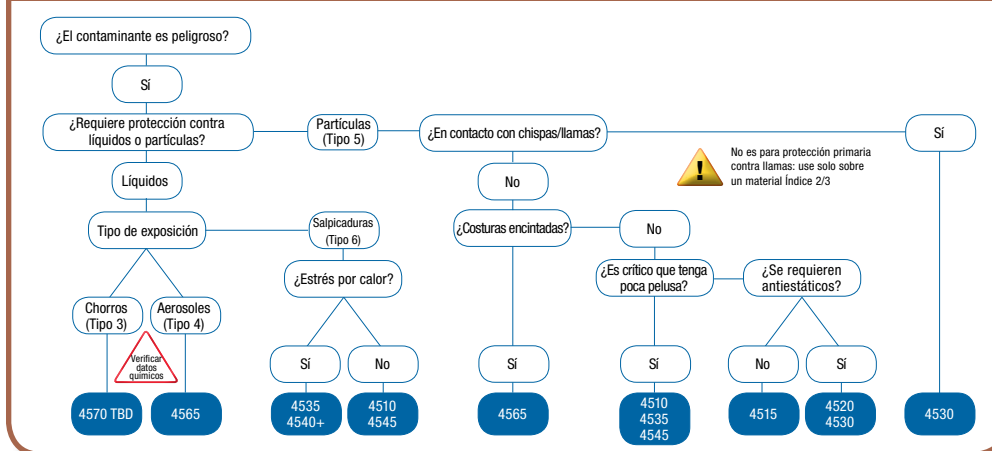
¿El contaminante es peligroso?

Sí

¿Requiere protección contra líquidos o partículas?

Partículas (Tipo 5)

¿En contacto con chispas/llamas?

Sí

No es para protección primaria contra llamas: use solo sobre un material Índice 2/3

Líquidos

No

Tipo de exposición

Salpicaduras (Tipo 6)

¿Costuras encintadas?

No

¿Estrés por calor?

¿Es crítico que tenga poca pelusa?

¿Se requieren antiestáticos?

Chorros (Tipo 3)

Aerosoles (Tipo 4)

Verificar datos químicos

Sí

No

Sí

Sí

No

Sí

4570 TBD

4565

4535
4540+

4510
4545

4565

4510
4535
4545

4515

4520
4530

4530